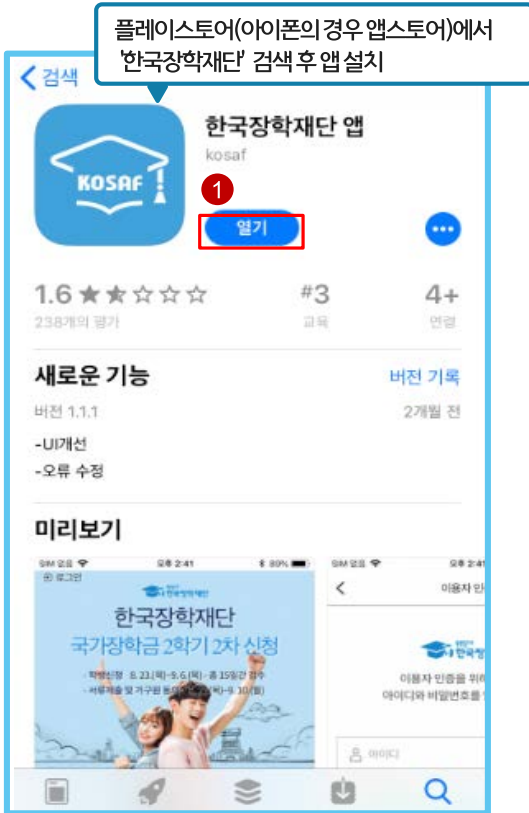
플레이스토어(아이폰의 경우 앱스토어)에서 '한국장학재단' 검색 후 앱 설치

< 검색

KOSAF

한국장학재단 앱

kosaf

1

열기

1.6

238개의 평가

#3

교육

4+

연령

새로운 기능

버전 기록

버전 1.1.1

2개월 전

-UI개선

-오류 수정

미리보기

SIM 없음 오후 2:41 80%

로그인

한국장학재단

한국장학재단

국가장학금 2학기 2차 신청

· 학생신청 8. 23.(목)~9. 6.(목) · 총 15일간 접수

· 서류제출 및 가구원 동의 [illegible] ~9. 30.(일)

SIM 없음 오후 2:41

<

이용자 인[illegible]

한국장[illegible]

이용자 인증을 위해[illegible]

아이디와 비밀번호를 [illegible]

아이디